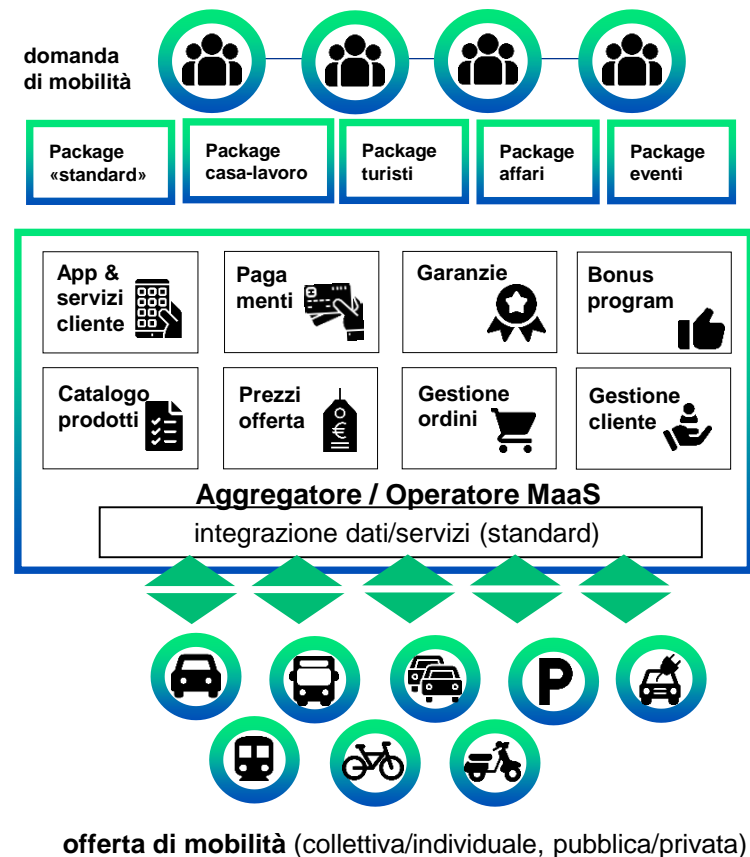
domanda di mobilità

Package «standard»

Package casa-lavoro

Package turisti

Package affari

Package eventi

App & servizi cliente

Paga menti

Garanzie

Bonus program

Catalogo prodotti

Prezzi offerta

Gestione ordini

Gestione cliente

Aggregatore / Operatore MaaS

integrazione dati/servizi (standard)

P

**offerta di mobilità** (collettiva/individuale, pubblica/privata)